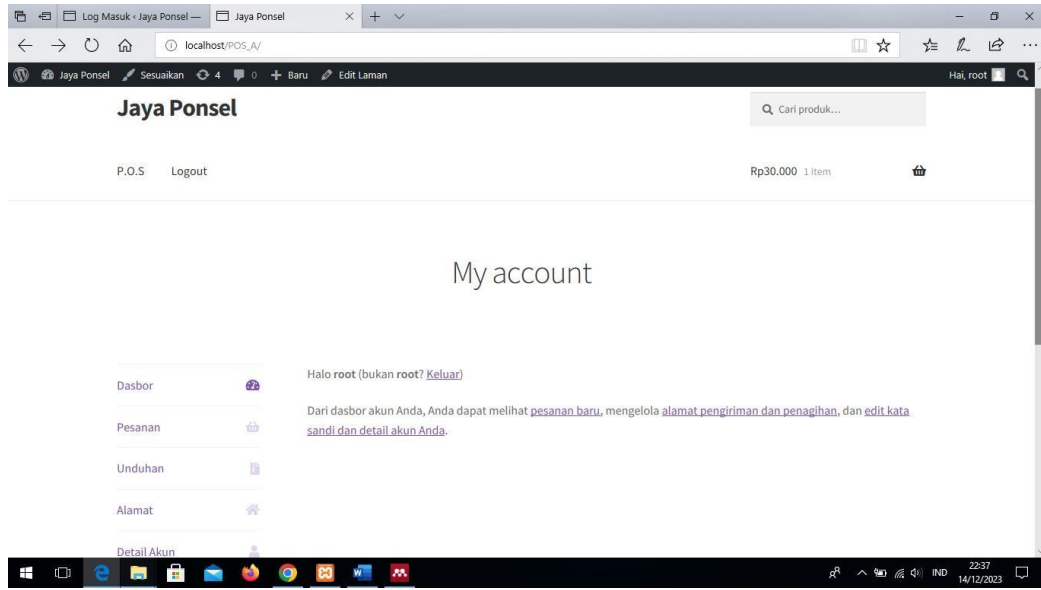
Log Masuk ‹ Jaya Ponsel — Jaya Ponsel

localhost/POS_A/

Jaya Ponsel Sesuaikan 4 0 + Baru Edit Laman Hai, root

Jaya Ponsel

Cari produk...

P.O.S Logout

Rp30.000 1 item

My account

Dasbor

Pesanan

Unduhan

Alamat

Detail Akun

Halo **root** (bukan **root**? Keluar)

Dari dasbor akun Anda, Anda dapat melihat pesanan baru, mengelola alamat pengiriman dan penagihan, dan edit kata sandi dan detail akun Anda.

IND 22:37 14/12/2023